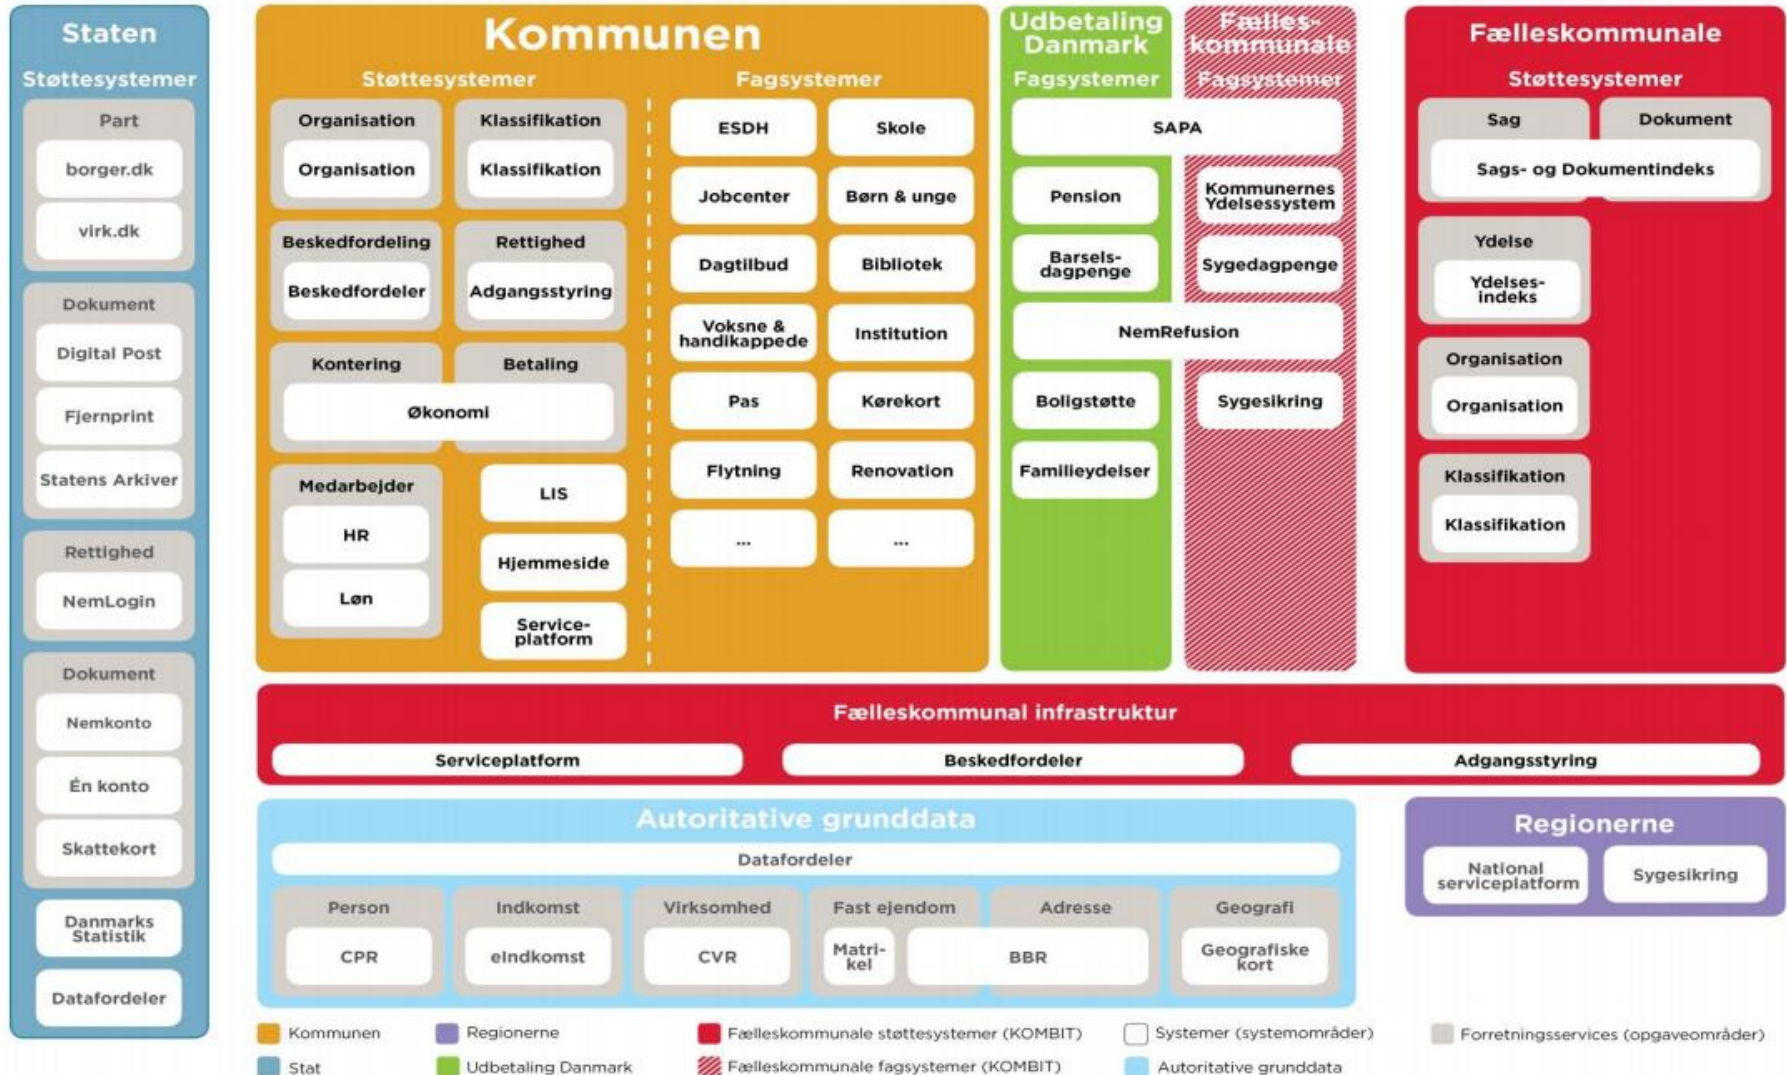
Staten

Støttesystemer

Part
borger.dk
virk.dk

Dokument
Digital Post
Fjernprint
Statens Arkiver

Rettighed
NemLogin

Dokument
Nemkonto
Én konto
Skattekort

Danmarks Statistik

Datafordeler

Kommunen

Støttesystemer

Organisation
Organisation

Klassifikation
Klassifikation

Beskedfordeling
Beskedfordeler

Rettighed
Adgangsstyring

Kontering
Betaling
Økonomi

Medarbejder
HR
Løn

LIS
Hjemmeside
Serviceplatform

Fagsystemer

ESDH
Skole
Jobcenter
Børn & unge
Dagtilbud
Bibliotek
Voksne & handikappede
Institution
Pas
Kørekort
Flytning
Renovation
...
...

Udbetaling Danmark

Fagsystemer

Fælles-kommunale

Fagsystemer

SAPA
Pension
Kommunernes Ydelsessystem
Barsels-dagpenge
Sygedagpenge
NemRefusion
Boligstøtte
Sygesikring
Familieydelser

Fælleskommunale

Støttesystemer

Sag
Dokument
Sags- og Dokumentindeks

Ydelse
Ydelses-indeks

Organisation
Organisation

Klassifikation
Klassifikation

Fælleskommunal infrastruktur

Serviceplatform
Beskedfordeler
Adgangsstyring

Autoritative grunddata

Datafordeler

Person
CPR

Indkomst
eIndkomst

Virksomhed
CVR

Fast ejendom
Matri-kel
BBR

Adresse

Geografi
Geografiske kort

Regionerne

National serviceplatform
Sygesikring

Kommunen
Regionerne
Fælleskommunale støttesystemer (KOMBIT)
Systemer (systemområder)
Forretningsservices (opgaveområder)
Stat
Udbetaling Danmark
Fælleskommunale fagsystemer (KOMBIT)
Autoritative grunddata